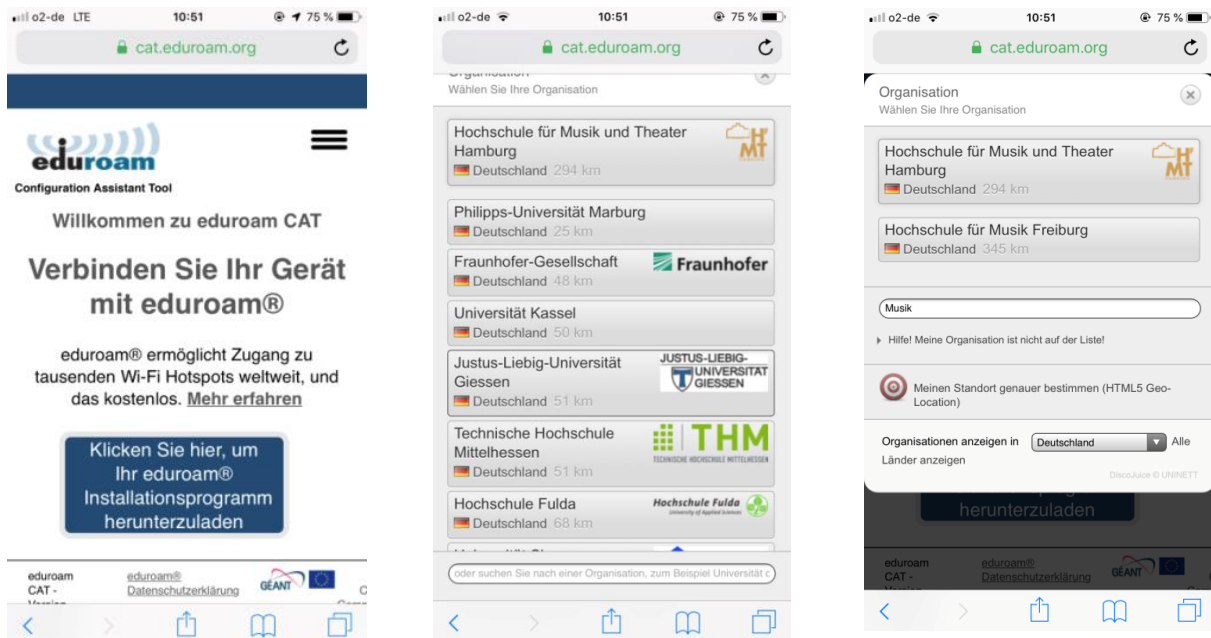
o2-de LTE 10:51 75 %

cat.eduroam.org

eduroam

Configuration Assistant Tool

Willkommen zu eduroam CAT

Verbinden Sie Ihr Gerät mit eduroam®

eduroam® ermöglicht Zugang zu tausenden Wi-Fi Hotspots weltweit, und das kostenlos. Mehr erfahren

Klicken Sie hier, um Ihr eduroam® Installationsprogramm herunterzuladen

eduroam CAT - Version

eduroam® Datenschutzerklärung

GÉANT

o2-de 10:51 75 %

cat.eduroam.org

Organisation
Wählen Sie Ihre Organisation

Hochschule für Musik und Theater Hamburg
Deutschland 294 km

HMT

Philipps-Universität Marburg
Deutschland 25 km

Fraunhofer-Gesellschaft
Deutschland 48 km

Fraunhofer

Universität Kassel
Deutschland 50 km

Justus-Liebig-Universität Giessen
Deutschland 51 km

JUSTUS-LIEBIG-UNIVERSITÄT GIESSEN

Technische Hochschule Mittelhessen
Deutschland 51 km

THM
TECHNISCHE HOCHSCHULE MITTELHESSEN

Hochschule Fulda
Deutschland 68 km

Hochschule Fulda
University of Applied Sciences

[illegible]

oder suchen Sie nach einer Organisation, zum Beispiel Universität o

o2-de 10:51 75 %

cat.eduroam.org

Organisation
Wählen Sie Ihre Organisation

Hochschule für Musik und Theater Hamburg
Deutschland 294 km

HMT

Hochschule für Musik Freiburg
Deutschland 345 km

Musik

Hilfe! Meine Organisation ist nicht auf der Liste!

Meinen Standort genauer bestimmen (HTML5 Geo-Location)

Organisationen anzeigen in Deutschland Alle Länder anzeigen

DiscoJuice © UNINETT

herunterzuladen

eduroam CAT - Version

eduroam® Datenschutzerklärung

GÉANT